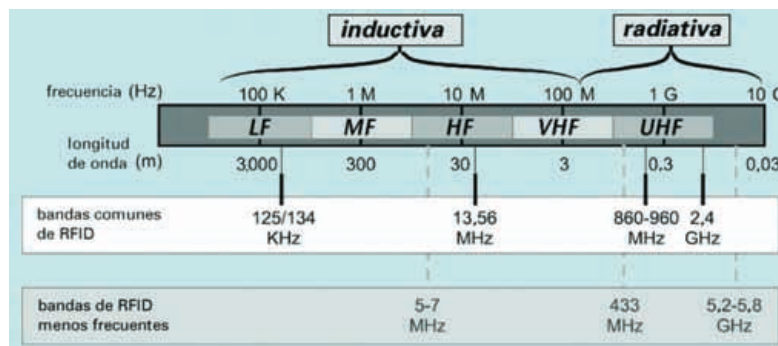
inductiva

radiativa

frecuencia (Hz)

100 K

1 M

10 M

100 M

1 G

10 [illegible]

longitud de onda (m)

LF

MF

HF

VHF

UHF

3,000

300

30

3

0,3

0,03

bandas comunes de RFID

125/134 KHz

13,56 MHz

860-960 MHz

2,4 GHz

bandas de RFID menos frecuentes

5-7 MHz

433 MHz

5,2-5,8 GHz